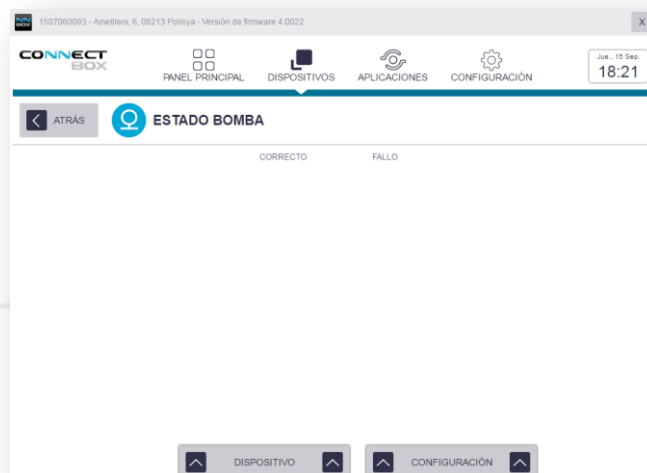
1507060093 - Ametllers, 6, 08213 Polinya - Versión de firmware 4.0022

X

CONNECT BOX

PANEL PRINCIPAL

DISPOSITIVOS

APLICACIONES

CONFIGURACIÓN

Jue., 15 Sep.
18:21

ATRÁS

ESTADO BOMBA

CORRECTO

FALLO

DISPOSITIVO

CONFIGURACIÓN